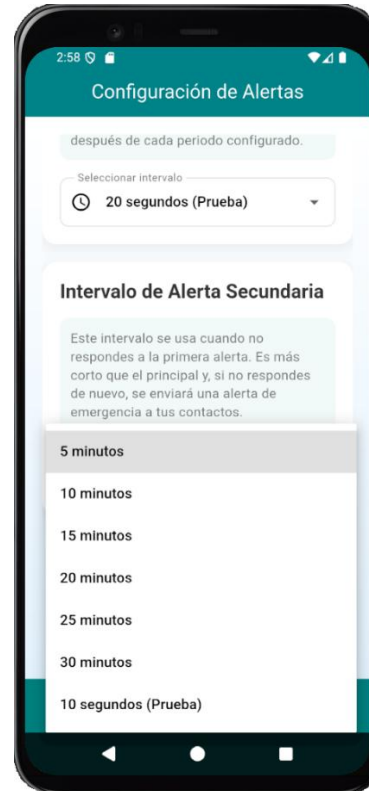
2:58

Configuración de Alertas

después de cada periodo configurado.

Seleccionar intervalo

20 segundos (Prueba)

Intervalo de Alerta Secundaria

Este intervalo se usa cuando no respondes a la primera alerta. Es más corto que el principal y, si no respondes de nuevo, se enviará una alerta de emergencia a tus contactos.

5 minutos

10 minutos

15 minutos

20 minutos

25 minutos

30 minutos

10 segundos (Prueba)